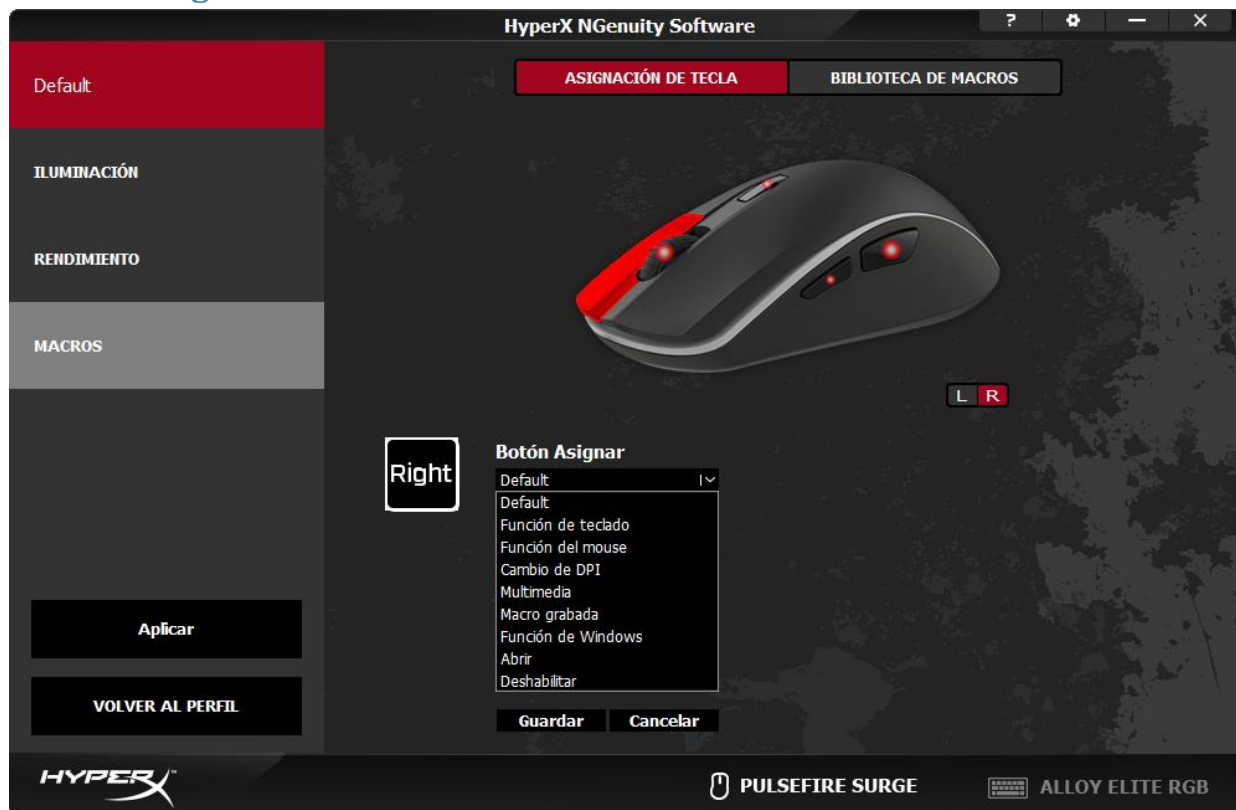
HyperX NGenuity Software

?

Default

ILUMINACIÓN

RENDIMIENTO

MACROS

ASIGNACIÓN DE TECLA

BIBLIOTECA DE MACROS

L R

Right

Botón Asignar

Default

Default
Función de teclado
Función del mouse
Cambio de DPI
Multimedia
Macro grabada
Función de Windows
Abrir
Deshabilitar

Guardar

Cancelar

Aplicar

VOLVER AL PERFIL

HYPERX

PULSEFIRE SURGE

ALLOY ELITE RGB